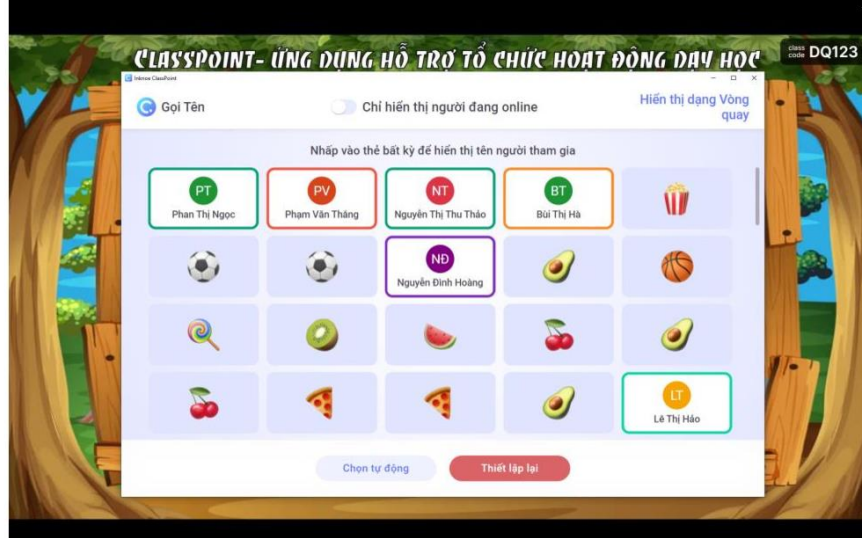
CLASSPOINT- ỨNG DỤNG HỖ TRỢ TỔ CHỨC HOẠT ĐỘNG DẠY HỌC

class code DQ123

Inknoe ClassPoint

Gọi Tên

Chỉ hiển thị người đang online

Hiển thị dạng Vòng quay

Nhấp vào thẻ bất kỳ để hiển thị tên người tham gia

PT
Phan Thị Ngọc

PV
Phạm Văn Thắng

NT
Nguyễn Thị Thu Thảo

BT
Bùi Thị Hà

NĐ
Nguyễn Đình Hoàng

LT
Lê Thị Hảo

Chọn tự động

Thiết lập lại